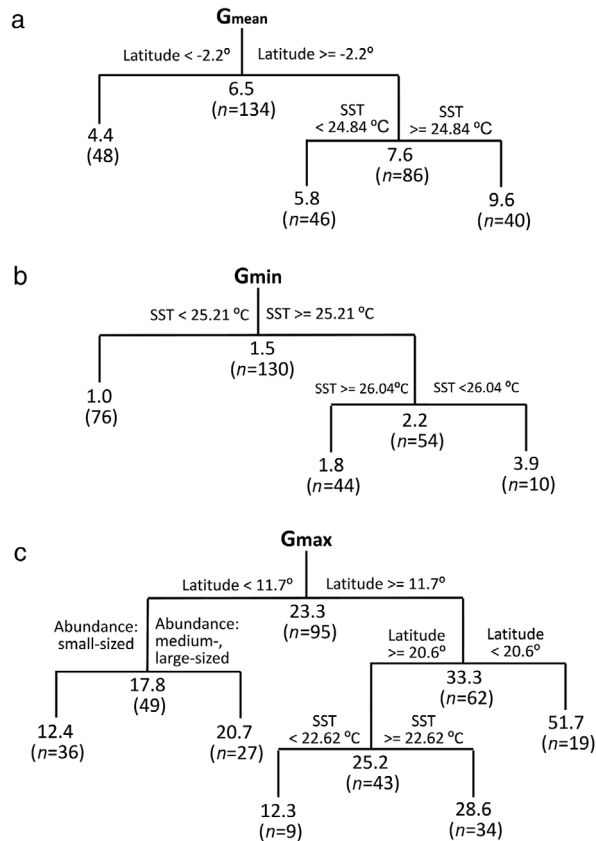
a

G$_{mean}$

Latitude < -2.2°   Latitude >= -2.2°

6.5
($n$=134)

4.4
(48)

SST < 24.84 °C   SST >= 24.84 °C

7.6
($n$=86)

5.8
($n$=46)

9.6
($n$=40)

b

Gmin

SST < 25.21 °C   SST >= 25.21 °C

1.5
($n$=130)

1.0
(76)

SST >= 26.04°C   SST <26.04 °C

2.2
($n$=54)

1.8
($n$=44)

3.9
($n$=10)

c

Gmax

Latitude < 11.7°   Latitude >= 11.7°

23.3
($n$=95)

Abundance: small-sized   Abundance: medium-, large-sized

17.8
(49)

12.4
($n$=36)

20.7
($n$=27)

Latitude >= 20.6°   Latitude < 20.6°

33.3
($n$=62)

51.7
($n$=19)

SST < 22.62 °C   SST >= 22.62 °C

25.2
($n$=43)

12.3
($n$=9)

28.6
($n$=34)